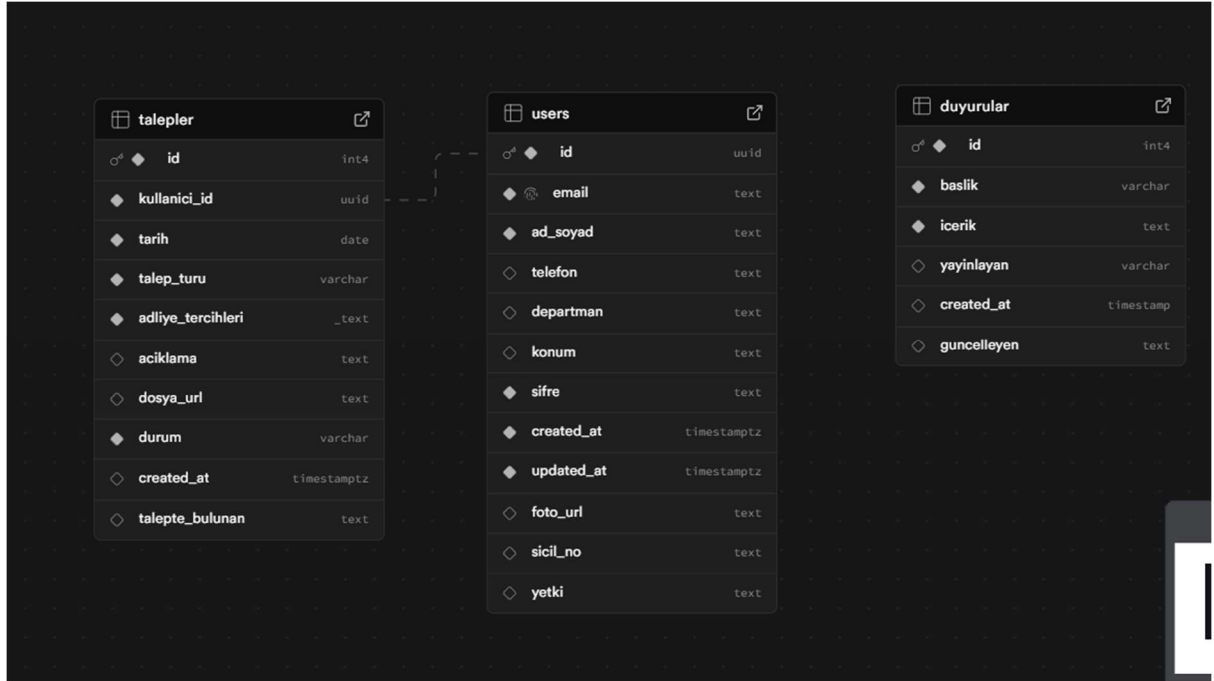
talepler

| | |
|---|---|
| id | int4 |
| kullanici_id | uuid |
| tarih | date |
| talep_turu | varchar |
| adliye_tercihleri | _text |
| aciklama | text |
| dosya_url | text |
| durum | varchar |
| created_at | timestamptz |
| talepte_bulunan | text |

users

| | |
|---|---|
| id | uuid |
| email | text |
| ad_soyad | text |
| telefon | text |
| departman | text |
| konum | text |
| sifre | text |
| created_at | timestamptz |
| updated_at | timestamptz |
| foto_url | text |
| sicil_no | text |
| yetki | text |

duyurular

| | |
|---|---|
| id | int4 |
| baslik | varchar |
| icerik | text |
| yayinlayan | varchar |
| created_at | timestamp |
| guncelleyen | text |